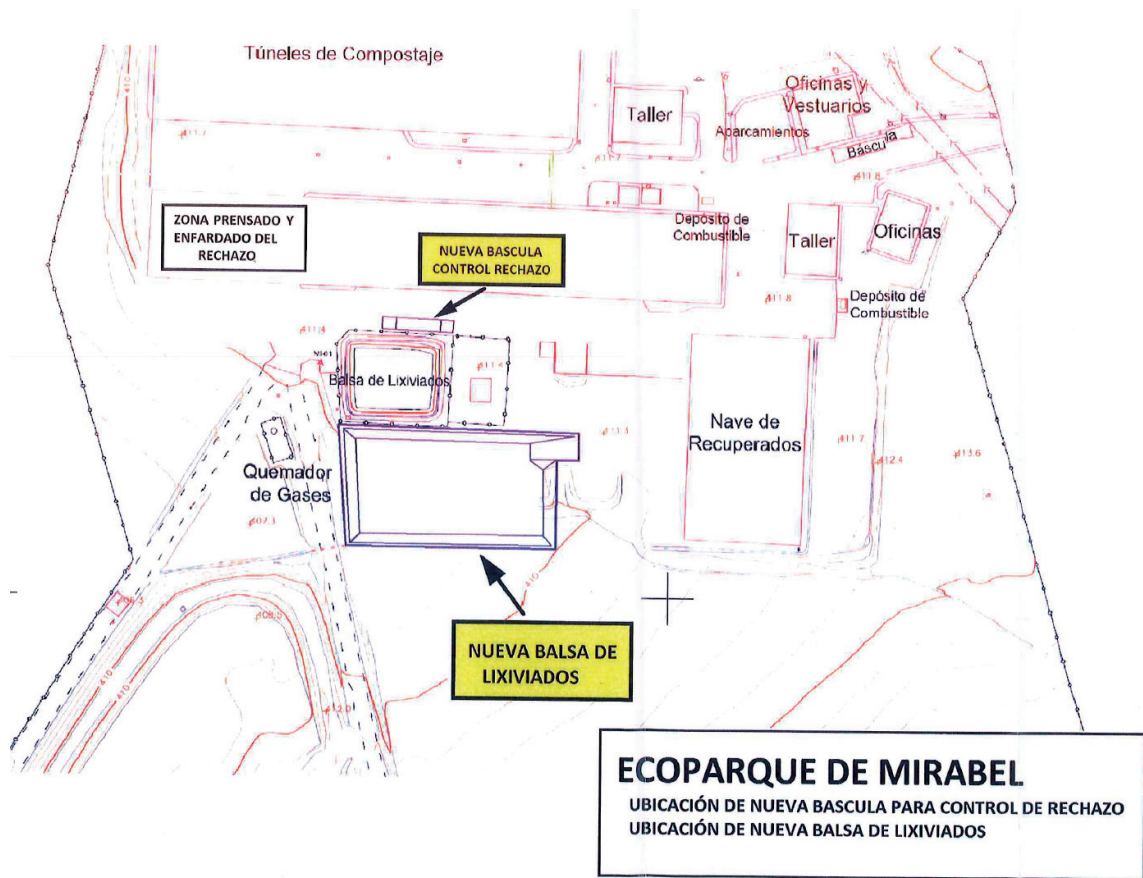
Túneles de Compostaje

Taller

Oficinas y Vestuarios

Aparcamientos

Báscula

ZONA PRENSADO Y ENFARDADO DEL RECHAZO

Depósito de Combustible

Taller

Oficinas

NUEVA BASCULA CONTROL RECHAZO

Depósito de Combustible

Balsa de Lixiviados

Nave de Recuperados

Quemador de Gases

NUEVA BALSA DE LIXIVIADOS

ECOPARQUE DE MIRABEL
UBICACIÓN DE NUEVA BASCULA PARA CONTROL DE RECHAZO
UBICACIÓN DE NUEVA BALSA DE LIXIVIADOS